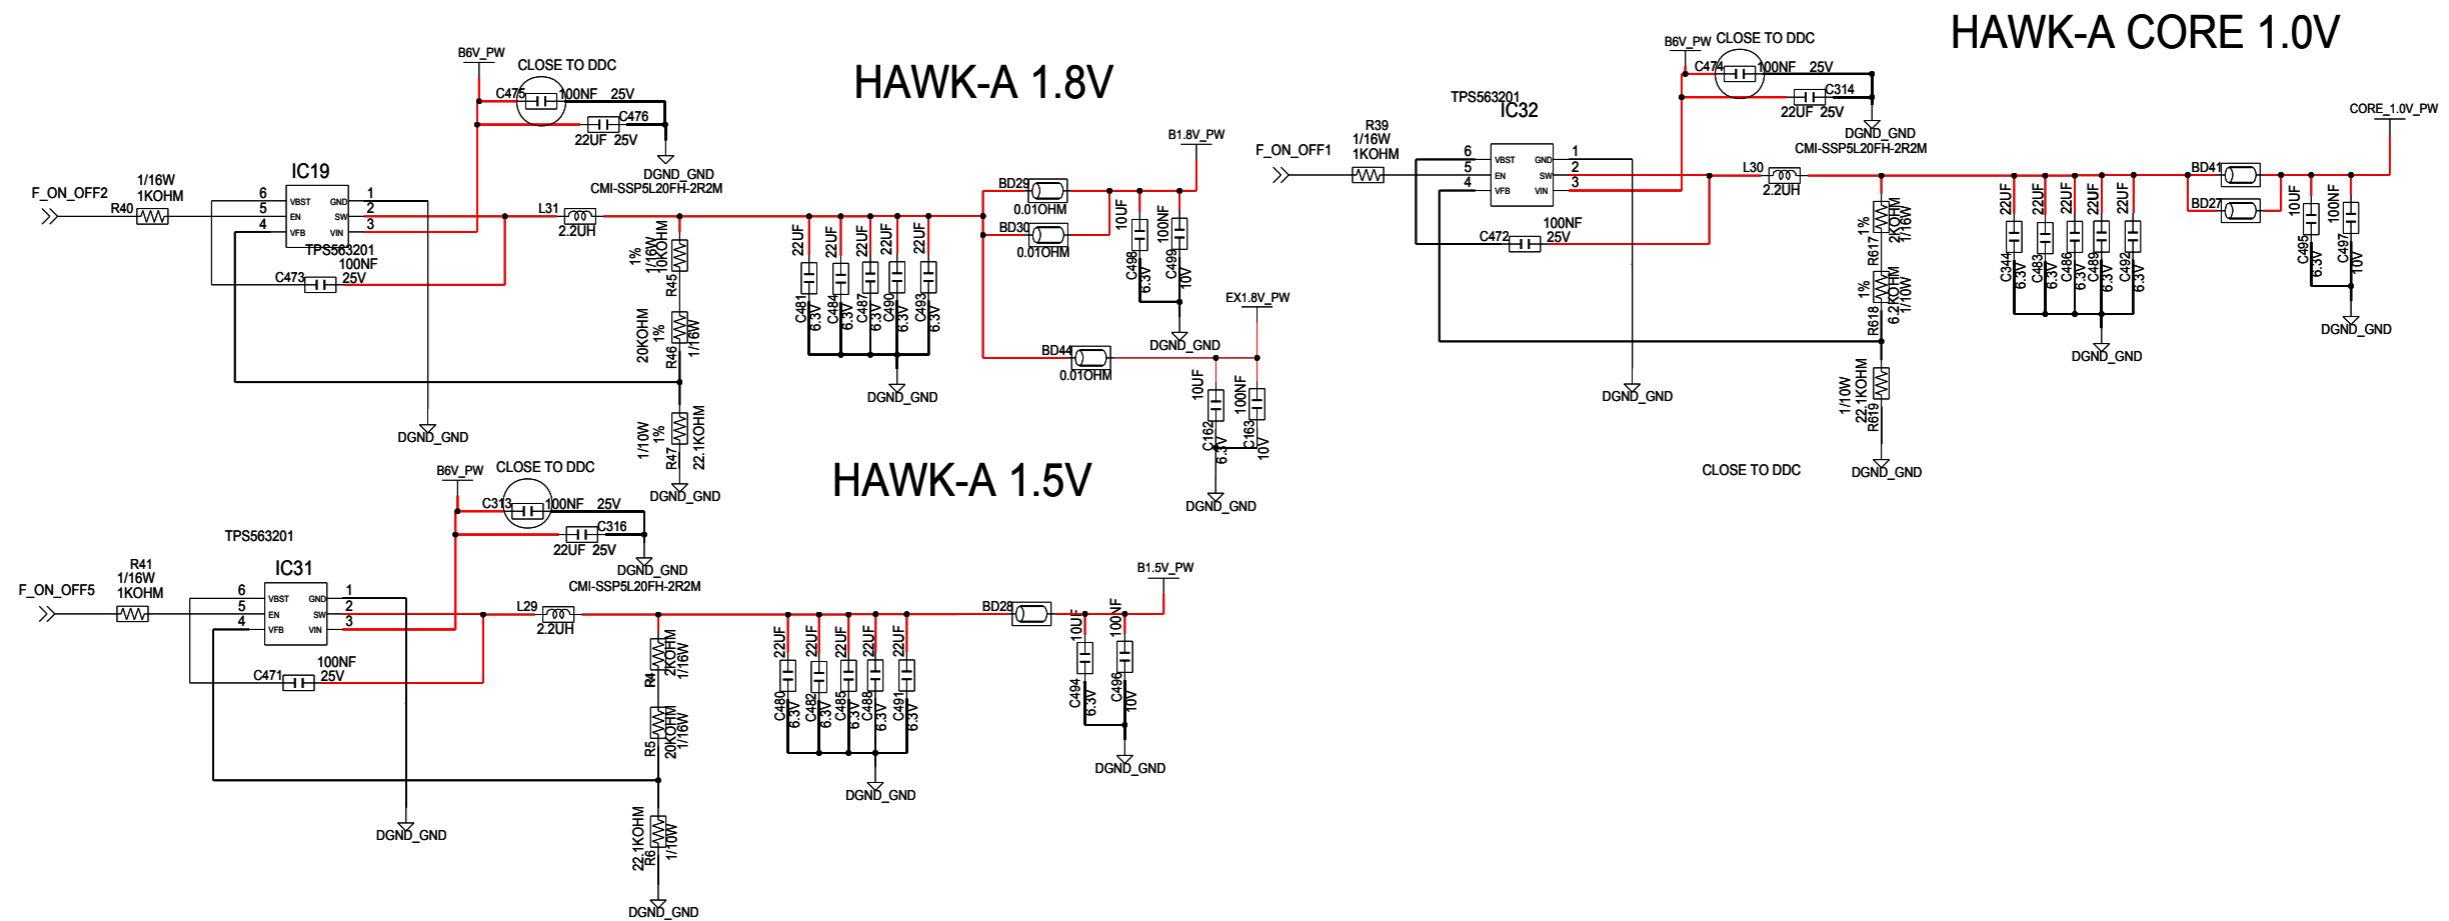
HAWK-A 1.8V

B6V_PW
CLOSE TO DDC
C475 100NF 25V
C476
22UF 25V
DGND_GND
CMI-SSP5L20FH-2R2M
F_ON_OFF2
1/16W
1KOHM
R40
IC19
6 VBST GND 1
5 EN SW 2
4 VFB VIN 3
TPS563201
100NF
C473 25V
L31
2.2UH
1%
1/16W
10KOHM
R45
20KOHM
1%
1/16W
R46
1/10W
1%
R47
22.1KOHM
DGND_GND
DGND_GND
22UF 22UF 22UF 22UF 22UF
C481 6.3V C484 6.3V C487 6.3V C490 6.3V C493 6.3V
DGND_GND
BD29
0.01OHM
BD30
0.01OHM
B1.8V_PW
10UF 100NF
C498 6.3V C499 10V
DGND_GND
EX1.8V_PW
BD44
0.01OHM
10UF 100NF
C162 6.3V C163 10V
DGND_GND

HAWK-A 1.5V

B6V_PW
CLOSE TO DDC
C313 100NF 25V
C316
22UF 25V
DGND_GND
CMI-SSP5L20FH-2R2M
TPS563201
IC31
F_ON_OFF5
R41
1/16W
1KOHM
6 VBST GND 1
5 EN SW 2
4 VFB VIN 3
100NF
C471 25V
DGND_GND
L29
2.2UH
R4
2KOHM
1/16W
R5
20KOHM
1/16W
22.1KOHM
R6
1/10W
DGND_GND
22UF 22UF 22UF 22UF 22UF
C480 6.3V C482 6.3V C485 6.3V C488 6.3V C491 6.3V
DGND_GND
BD28
B1.5V_PW
10UF 100NF
C494 6.3V C496 10V
DGND_GND

HAWK-A CORE 1.0V

B6V_PW CLOSE TO DDC
C474 100NF 25V
C314
22UF 25V
DGND_GND
CMI-SSP5L20FH-2R2M
TPS563201
IC32
R39
1/16W
1KOHM
F_ON_OFF1
6 VBST GND 1
5 EN SW 2
4 VFB VIN 3
100NF
C472 25V
DGND_GND
L30
2.2UH
1%
R617
2KOHM
1/16W
1%
R618
6.2KOHM
1/10W
1/10W
22.1KOHM
R619
DGND_GND
CLOSE TO DDC
22UF 22UF 22UF 22UF 22UF
C344 6.3V C483 6.3V C486 6.3V C489 6.3V C492 6.3V
DGND_GND
BD41
BD27
10UF 100NF
C495 6.3V C497 10V
CORE_1.0V_PW
DGND_GND